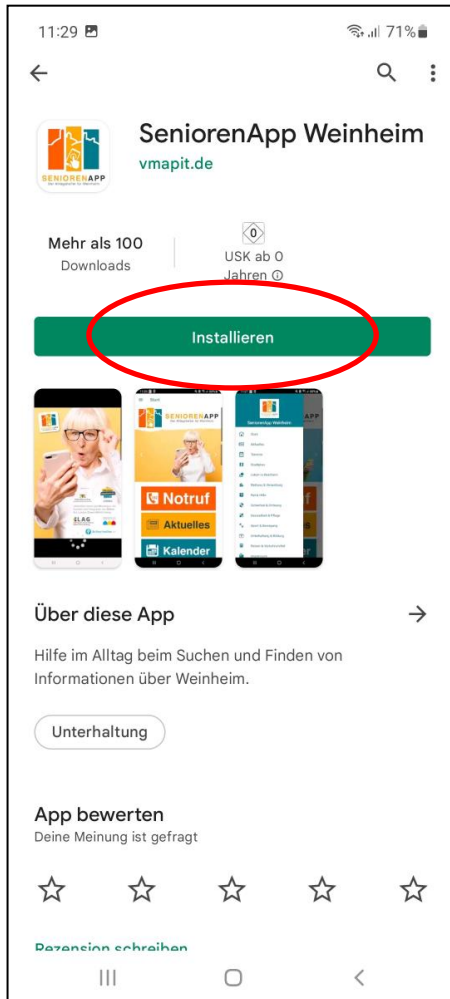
11:29 71%

SeniorenApp Weinheim
vmapit.de

SENIORENAPP

Mehr als 100
Downloads

0
USK ab 0
Jahren ⓘ

Installieren

SENIORENAPP
Notruf
Aktuelles
Kalender

SeniorenApp Weinheim

Über diese App

Hilfe im Alltag beim Suchen und Finden von Informationen über Weinheim.

Unterhaltung

App bewerten
Deine Meinung ist gefragt

Rezension schreiben